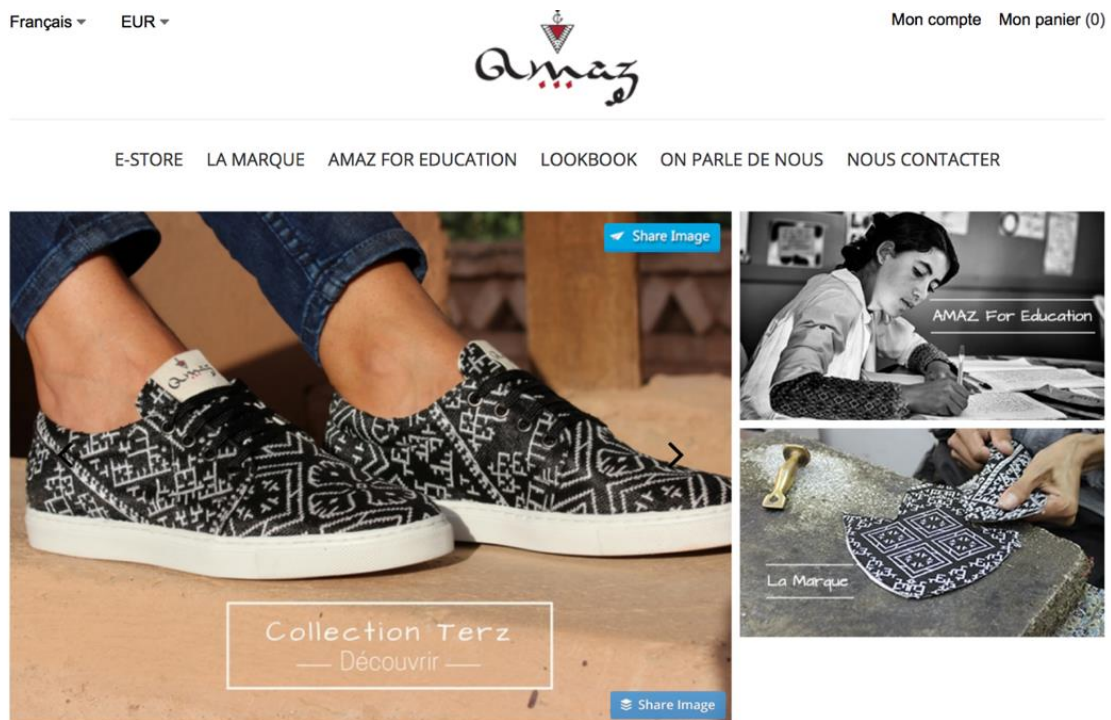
Français EUR

Amaz

Mon compte Mon panier (0)

E-STORE LA MARQUE AMAZ FOR EDUCATION LOOKBOOK ON PARLE DE NOUS NOUS CONTACTER

Share Image

Amaz

Collection Terz
Découvrir

Share Image

AMAZ For Education

La Marque